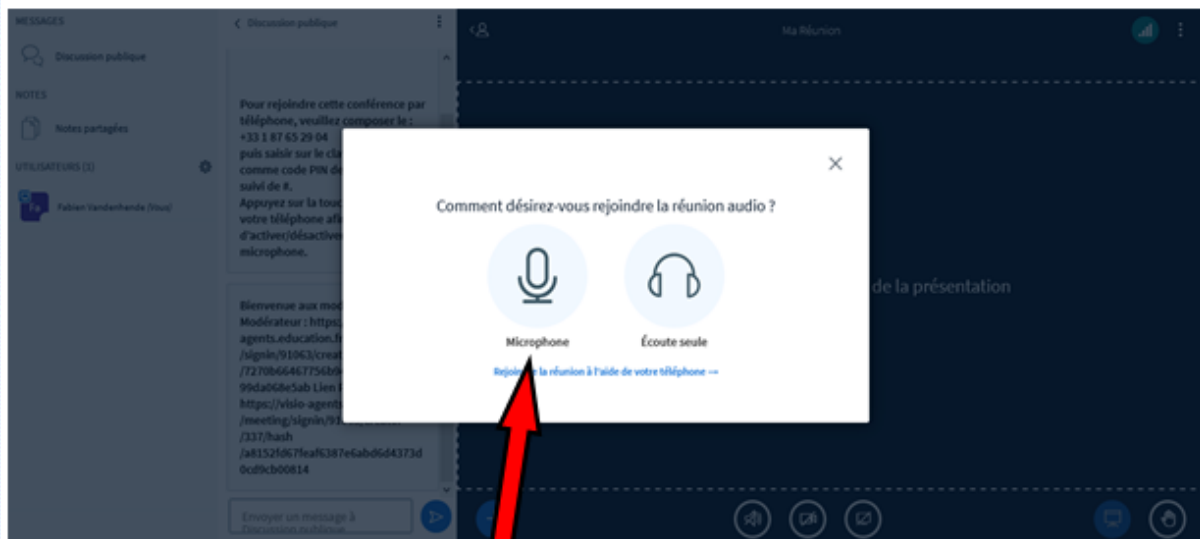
MESSAGES

Discussion publique

NOTES

Notes partagées

UTILISATEURS (1)

Fabien Vandenhende (Vous)

Discussion publique

Pour rejoindre cette conférence par téléphone, veuillez composer le : +33 1 87 65 29 04 puis saisir sur le cla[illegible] comme code PIN d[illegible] suivi de #. Appuyez sur la touc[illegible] votre téléphone af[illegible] d'activer/désactive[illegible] microphone.

Bienvenue aux mod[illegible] Modérateur : https:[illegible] agents.education.f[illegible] /signin/91063/creat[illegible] /7270b66467756b0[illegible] 99da068e5ab Lien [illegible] https://visio-agent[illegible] /meeting/signin/91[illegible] /337/hash /a8152fd67feaf6387e6abd6d4373d 0cd9cb00814

Envoyer un message à Discussion publique

Ma Réunion

de la présentation

Comment désirez-vous rejoindre la réunion audio ?

Microphone

Écoute seule

Rejoi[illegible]e la réunion à l'aide de votre téléphone →